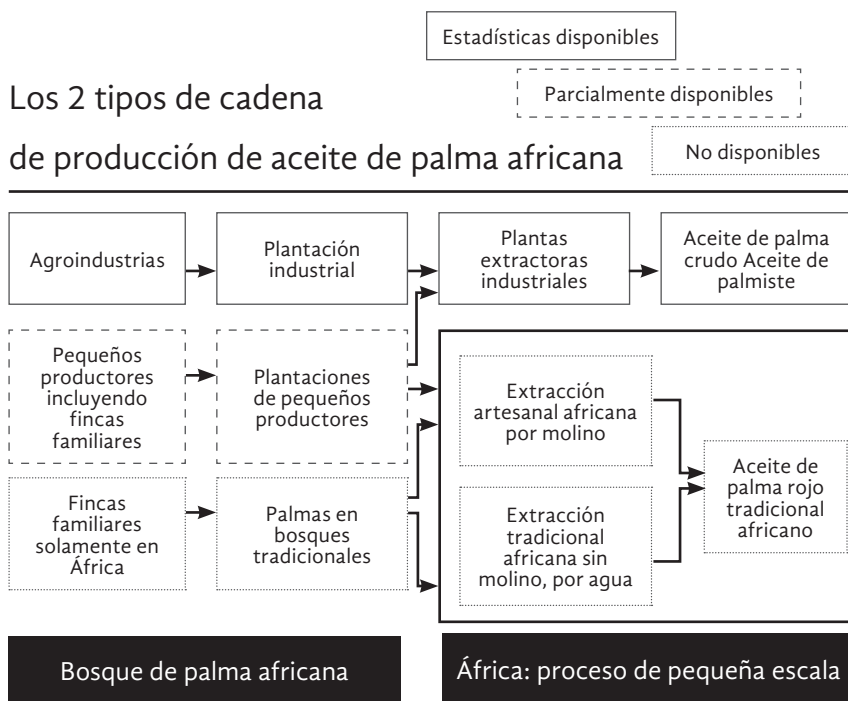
Estadísticas disponibles

Parcialmente disponibles

No disponibles

Los 2 tipos de cadena de producción de aceite de palma africana

Agroindustrias

Plantación industrial

Plantas extractoras industriales

Aceite de palma crudo Aceite de palmiste

Pequeños productores incluyendo fincas familiares

Plantaciones de pequeños productores

Extracción artesanal africana por molino

Aceite de palma rojo tradicional africano

Fincas familiares solamente en África

Palmas en bosques tradicionales

Extracción tradicional africana sin molino, por agua

Bosque de palma africana

África: proceso de pequeña escala